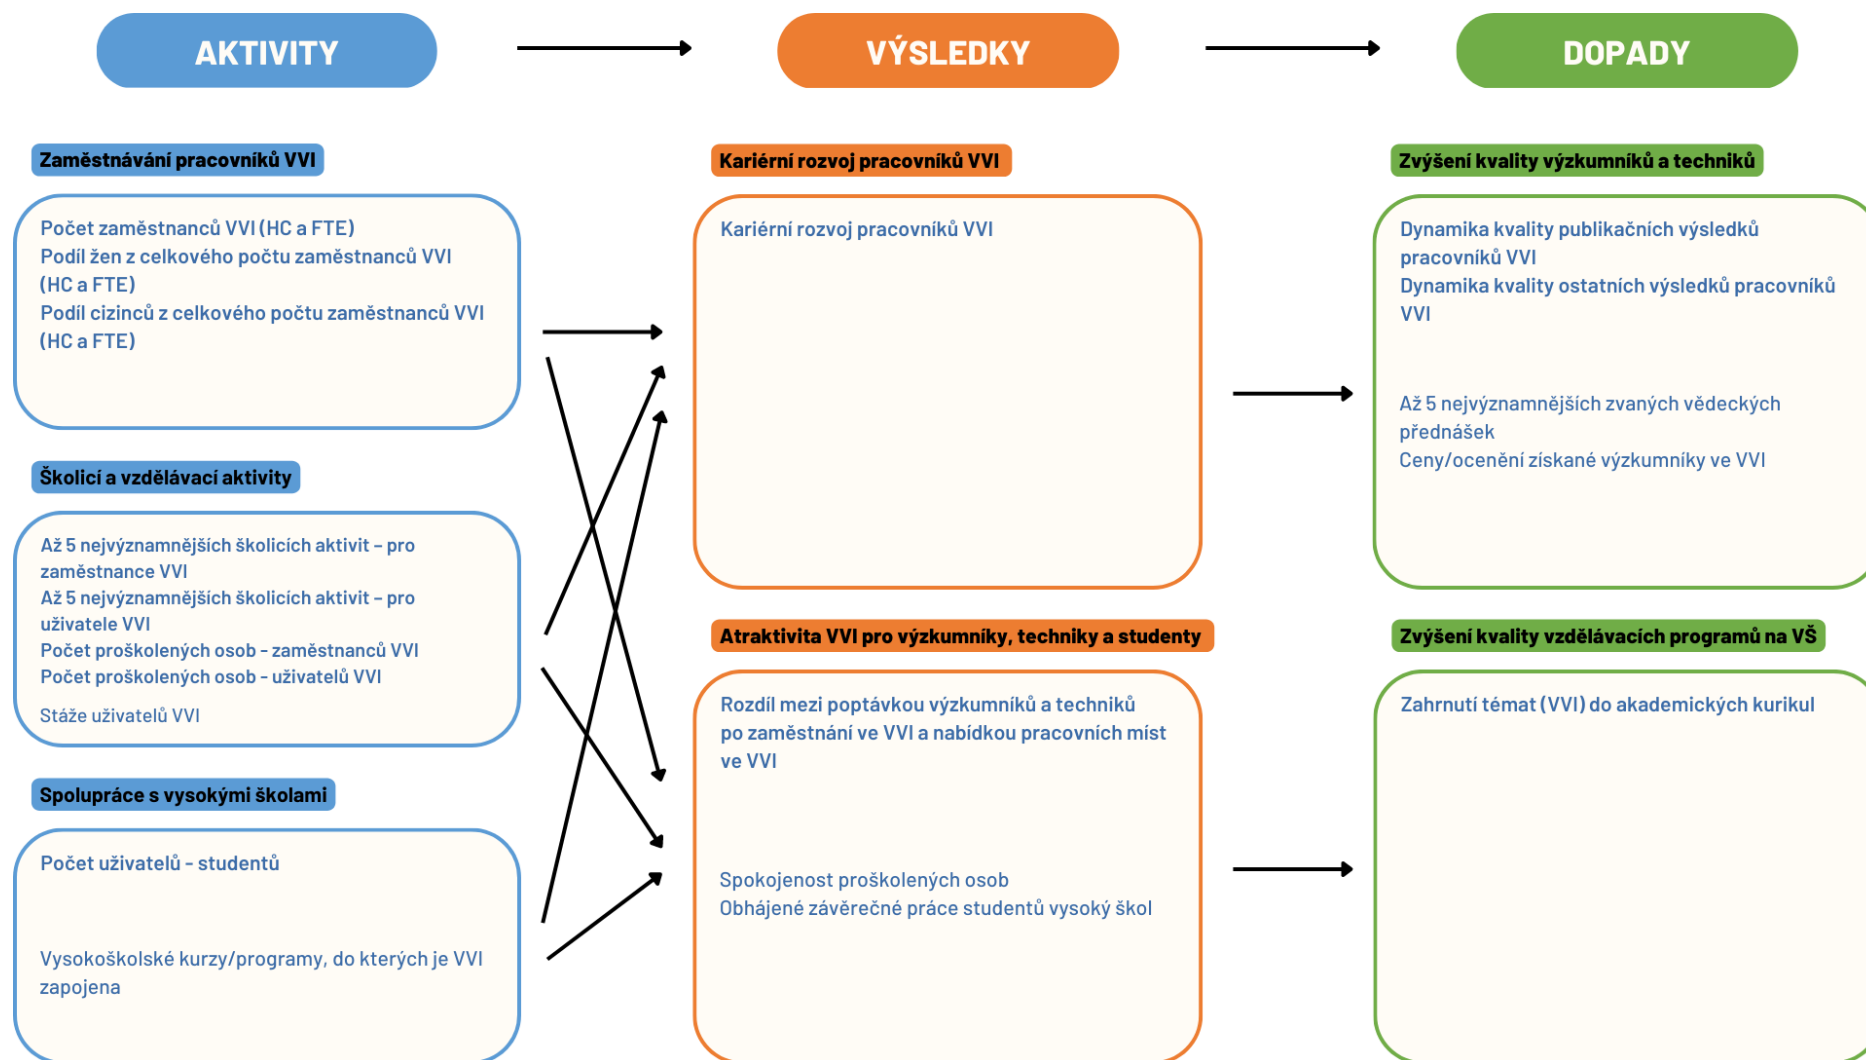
AKTIVITY

VÝSLEDKY

DOPADY

Zaměstnávání pracovníků VVI

Počet zaměstnanců VVI (HC a FTE)
Podíl žen z celkového počtu zaměstnanců VVI (HC a FTE)
Podíl cizinců z celkového počtu zaměstnanců VVI (HC a FTE)

Školicí a vzdělávací aktivity

Až 5 nejvýznamnějších školicích aktivit – pro zaměstnance VVI
Až 5 nejvýznamnějších školicích aktivit – pro uživatele VVI
Počet proškolených osob - zaměstnanců VVI
Počet proškolených osob - uživatelů VVI

Stáže uživatelů VVI

Spolupráce s vysokými školami

Počet uživatelů - studentů

Vysokoškolské kurzy/programy, do kterých je VVI zapojena

Kariérní rozvoj pracovníků VVI

Kariérní rozvoj pracovníků VVI

Atraktivita VVI pro výzkumníky, techniky a studenty

Rozdíl mezi poptávkou výzkumníků a techniků po zaměstnání ve VVI a nabídkou pracovních míst ve VVI

Spokojenost proškolených osob
Obhájené závěrečné práce studentů vysoký škol

Zvýšení kvality výzkumníků a techniků

Dynamika kvality publikačních výsledků pracovníků VVI
Dynamika kvality ostatních výsledků pracovníků VVI

Až 5 nejvýznamnějších zvaných vědeckých přednášek
Ceny/ocenění získané výzkumníky ve VVI

Zvýšení kvality vzdělávacích programů na VŠ

Zahrnutí témat (VVI) do akademických kurikul